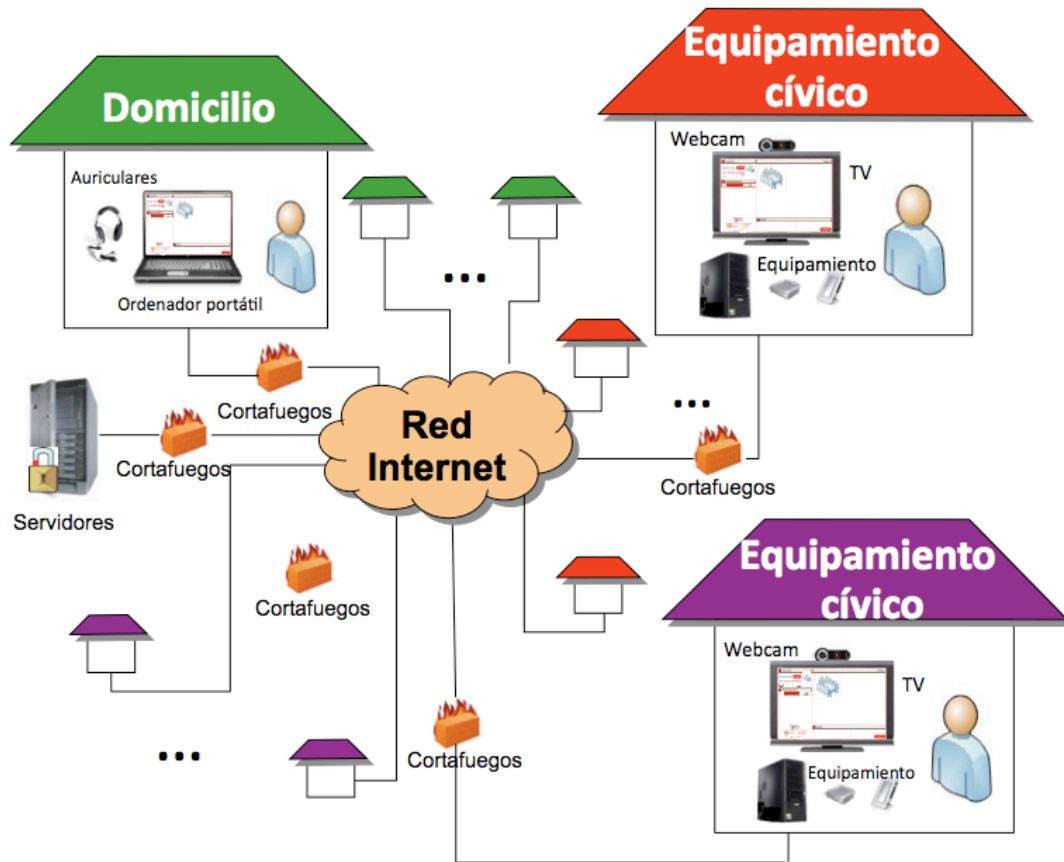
Domicilio

Auriculares

Ordenador portátil

Equipamiento cívico

Webcam

TV

Equipamiento

...

Cortafuegos

Servidores

Cortafuegos

Red Internet

...

Cortafuegos

Cortafuegos

Equipamiento cívico

Webcam

TV

Equipamiento

...

Cortafuegos